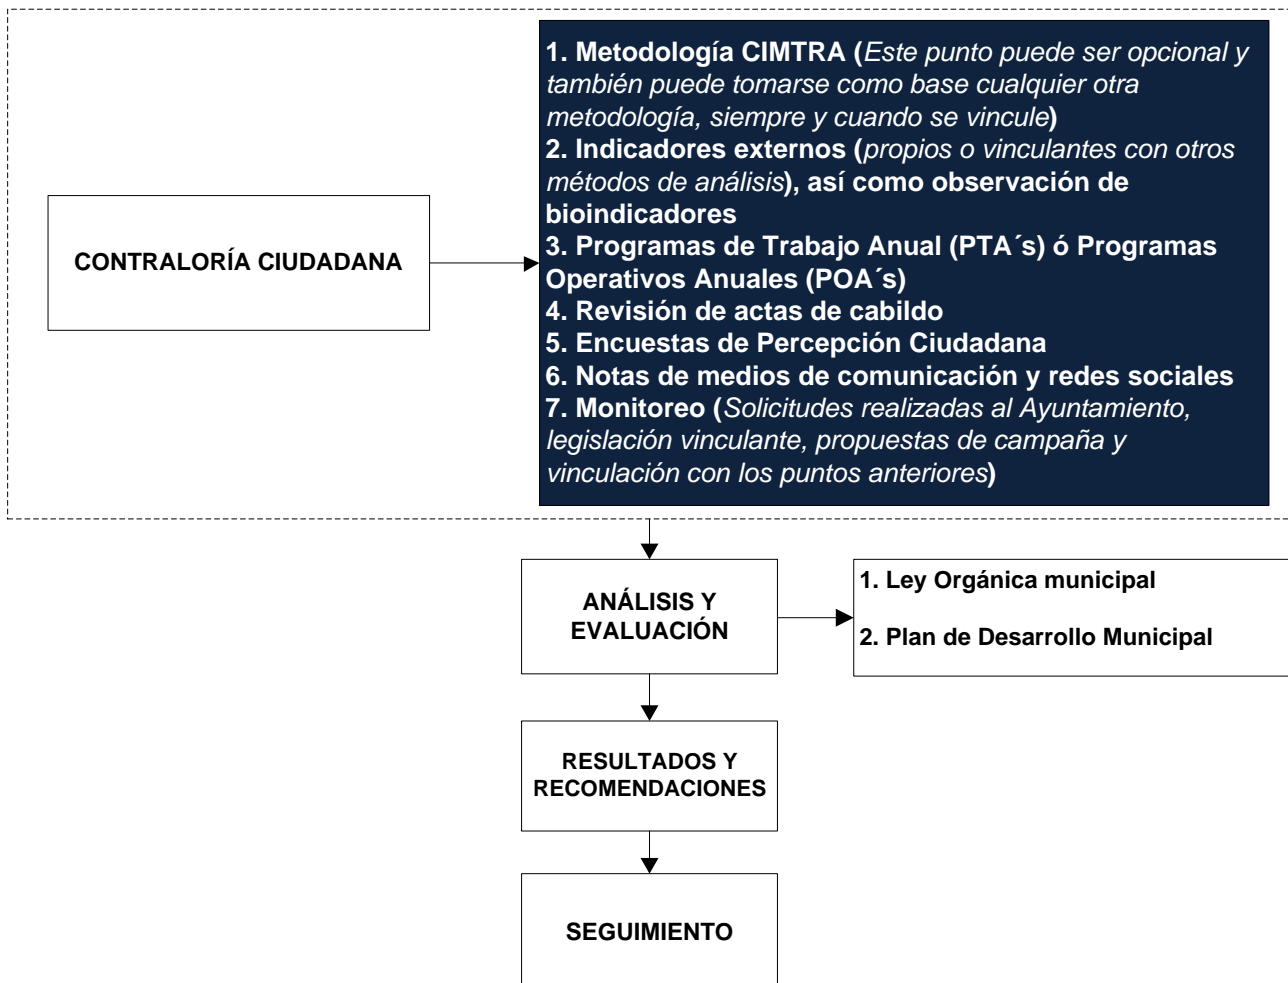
CONTRALORÍA CIUDADANA

1. Metodología CIMTRA (Este punto puede ser opcional y también puede tomarse como base cualquier otra metodología, siempre y cuando se vincule)
2. Indicadores externos (propios o vinculantes con otros métodos de análisis), así como observación de bioindicadores
3. Programas de Trabajo Anual (PTA´s) ó Programas Operativos Anuales (POA´s)
4. Revisión de actas de cabildo
5. Encuestas de Percepción Ciudadana
6. Notas de medios de comunicación y redes sociales
7. Monitoreo (Solicitudes realizadas al Ayuntamiento, legislación vinculante, propuestas de campaña y vinculación con los puntos anteriores)

ANÁLISIS Y EVALUACIÓN

1. Ley Orgánica municipal

2. Plan de Desarrollo Municipal

RESULTADOS Y RECOMENDACIONES

SEGUIMIENTO